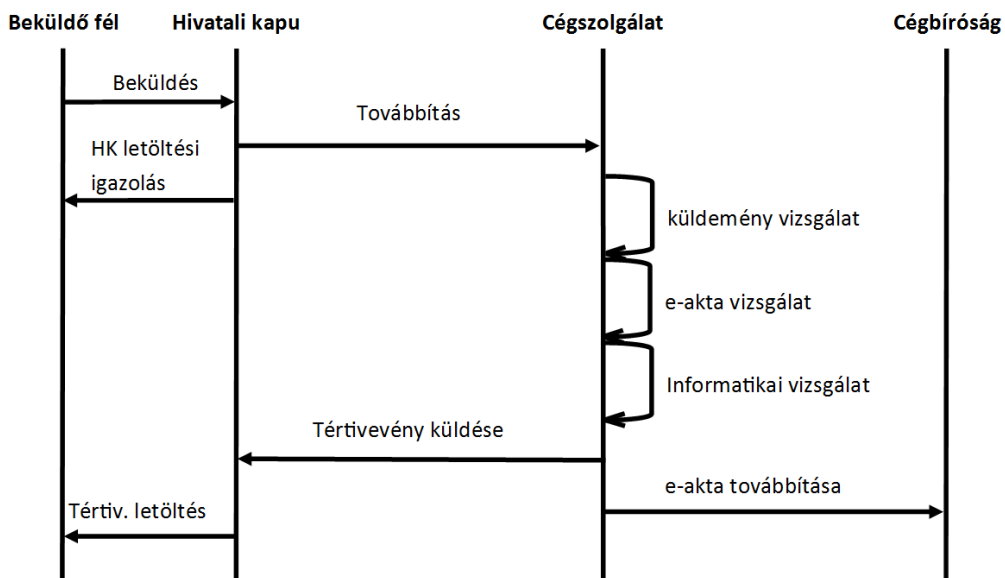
Beküldő fél
Hivatali kapu
Cégszolgálat
Cégbíróság

Beküldés

Továbbítás

HK letöltési igazolás

küldemény vizsgálat

e-akta vizsgálat

Informatikai vizsgálat

Tértivevény küldése

e-akta továbbítása

Tértiv. letöltés